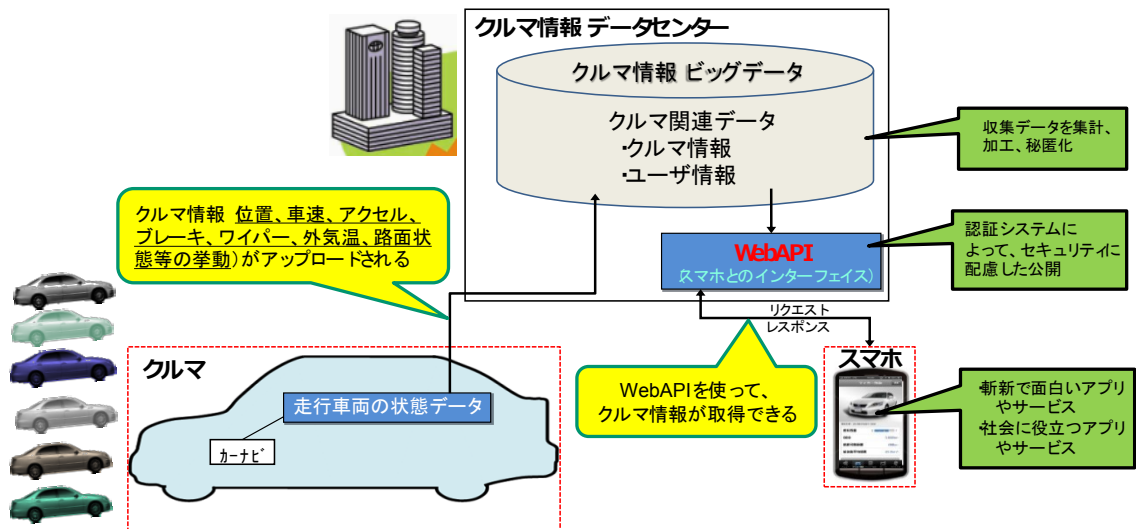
クルマ情報 データセンター

クルマ情報 ビッグデータ

クルマ関連データ
･クルマ情報
･ユーザ情報

収集データを集計、加工、秘匿化

WebAPI
(スマホとのインターフェイス)

認証システムによって、セキュリティに配慮した公開

クルマ情報 位置、車速、アクセル、ブレーキ、ワイパー、外気温、路面状態等の挙動)がアップロードされる

リクエスト
レスポンス

クルマ

走行車両の状態データ

ｶｰﾅﾋﾞ

WebAPIを使って、クルマ情報が取得できる

スマホ

･斬新で面白いアプリやサービス
･社会に役立つアプリやサービス